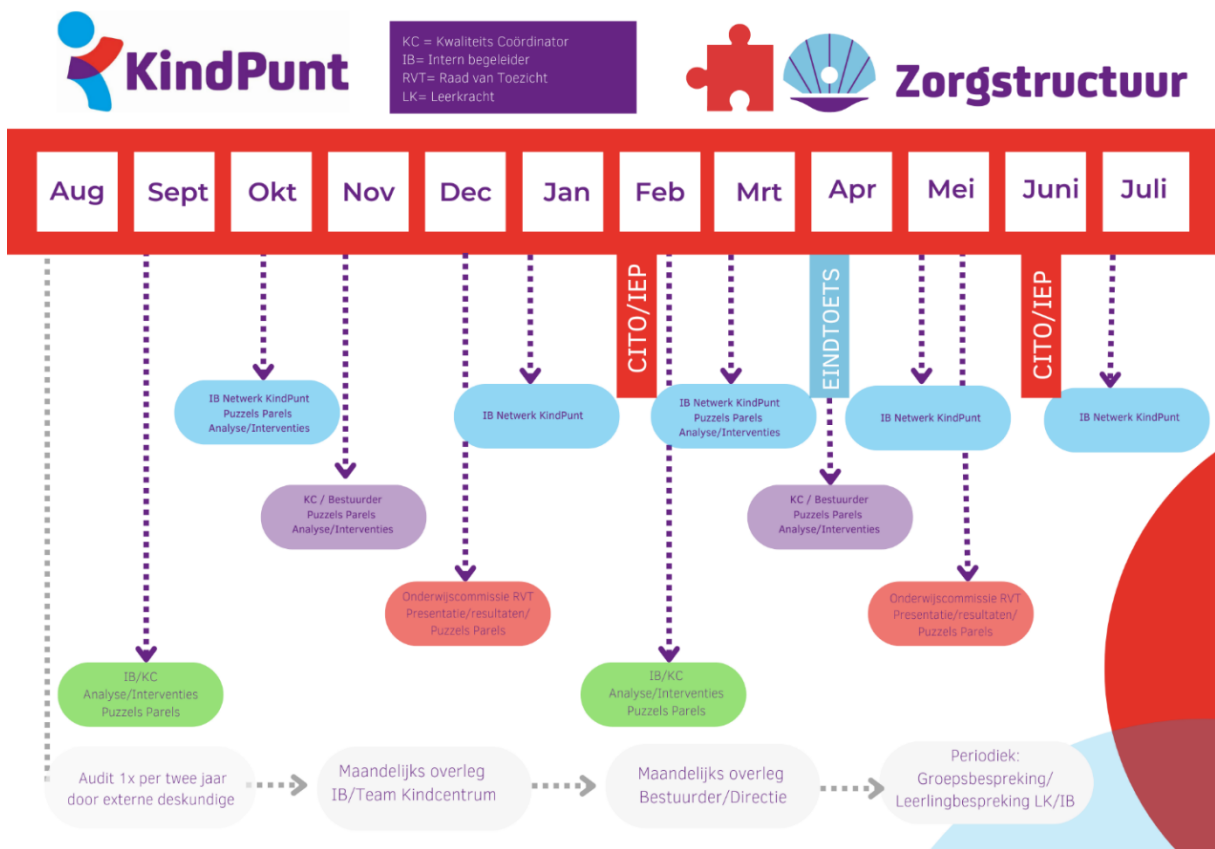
KindPunt

KC = Kwaliteits Coördinator
IB= Intern begeleider
RVT= Raad van Toezicht
LK= Leerkracht

Zorgstructuur

| Aug | Sept | Okt | Nov | Dec | Jan | Feb | Mrt | Apr | Mei | Juni | Juli |
|---|---|---|---|---|---|---|---|---|---|---|---|

CITO/IEP

EINDTOETS

CITO/IEP

IB Netwerk KindPunt
Puzzels Parels
Analyse/Interventies

IB Netwerk KindPunt

IB Netwerk KindPunt
Puzzels Parels
Analyse/Interventies

IB Netwerk KindPunt

IB Netwerk KindPunt

KC / Bestuurder
Puzzels Parels
Analyse/Interventies

KC / Bestuurder
Puzzels Parels
Analyse/Interventies

Onderwijscommissie RVT
Presentatie/resultaten/
Puzzels Parels

Onderwijscommissie RVT
Presentatie/resultaten/
Puzzels Parels

IB/KC
Analyse/Interventies
Puzzels Parels

IB/KC
Analyse/Interventies
Puzzels Parels

Audit 1x per twee jaar door externe deskundige

Maandelijks overleg IB/Team Kindcentrum

Maandelijks overleg Bestuurder/Directie

Periodiek: Groepsbespreking/ Leerlingbespreking LK/IB